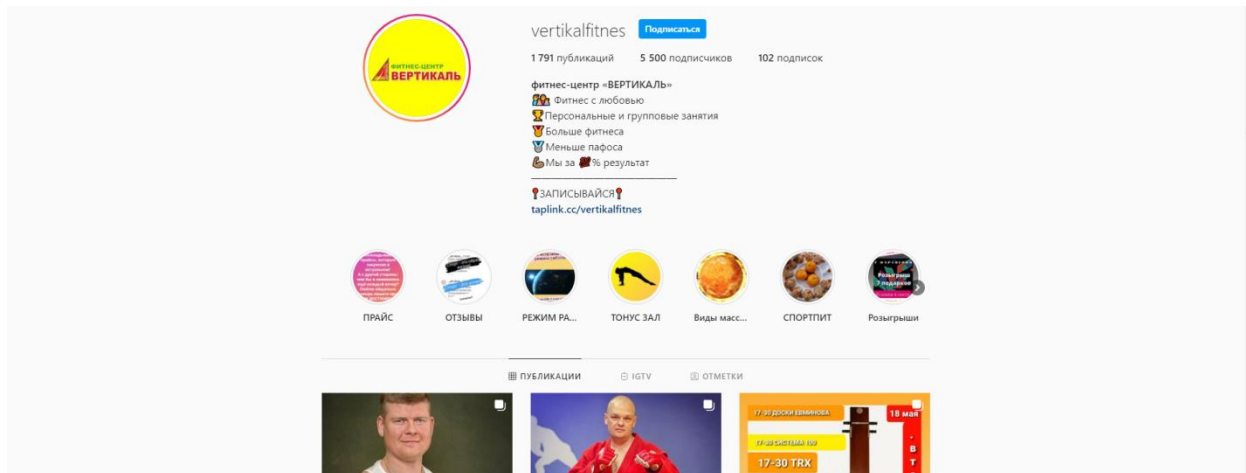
ФИТНЕС-ЦЕНТР ВЕРТИКАЛЬ

vertikalfitnes Подписаться

1 791 публикаций 5 500 подписчиков 102 подписок

фитнес-центр «ВЕРТИКАЛЬ»
Фитнес с любовью
Персональные и групповые занятия
Больше фитнеса
Меньше пафоса
Мы за 💯% результат

ЗАПИСЫВАЙСЯ
taplink.cc/vertikalfitnes

ПРАЙС ОТЗЫВЫ РЕЖИМ РА... ТОНУС ЗАЛ Виды масс... СПОРТПИТ Розыгрыши

ПУБЛИКАЦИИ IGTV ОТМЕТКИ

17-30 ДОСКИ ЕВМИНОВА
18 мая
17-30 СИСТЕМА 100
17-30 TRX
В
Т